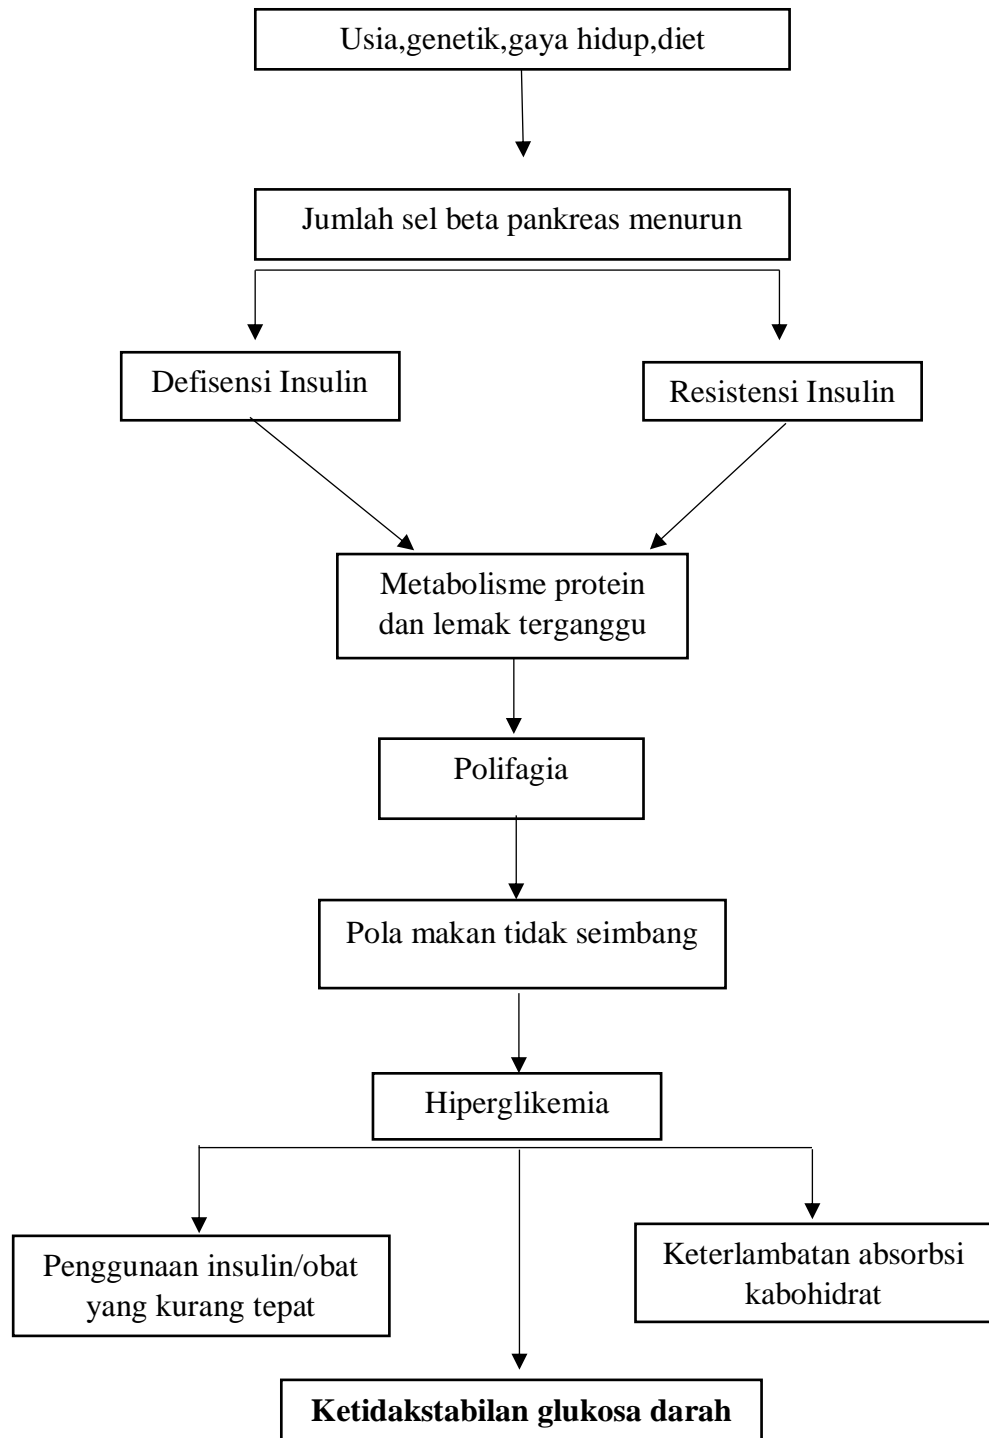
Usia,genetik,gaya hidup,diet

Jumlah sel beta pankreas menurun

Defisensi Insulin

Resistensi Insulin

Metabolisme protein dan lemak terganggu

Polifagia

Pola makan tidak seimbang

Hiperglikemia

Penggunaan insulin/obat yang kurang tepat

Keterlambatan absorbsi kabohidrat

**Ketidakstabilan glukosa darah**